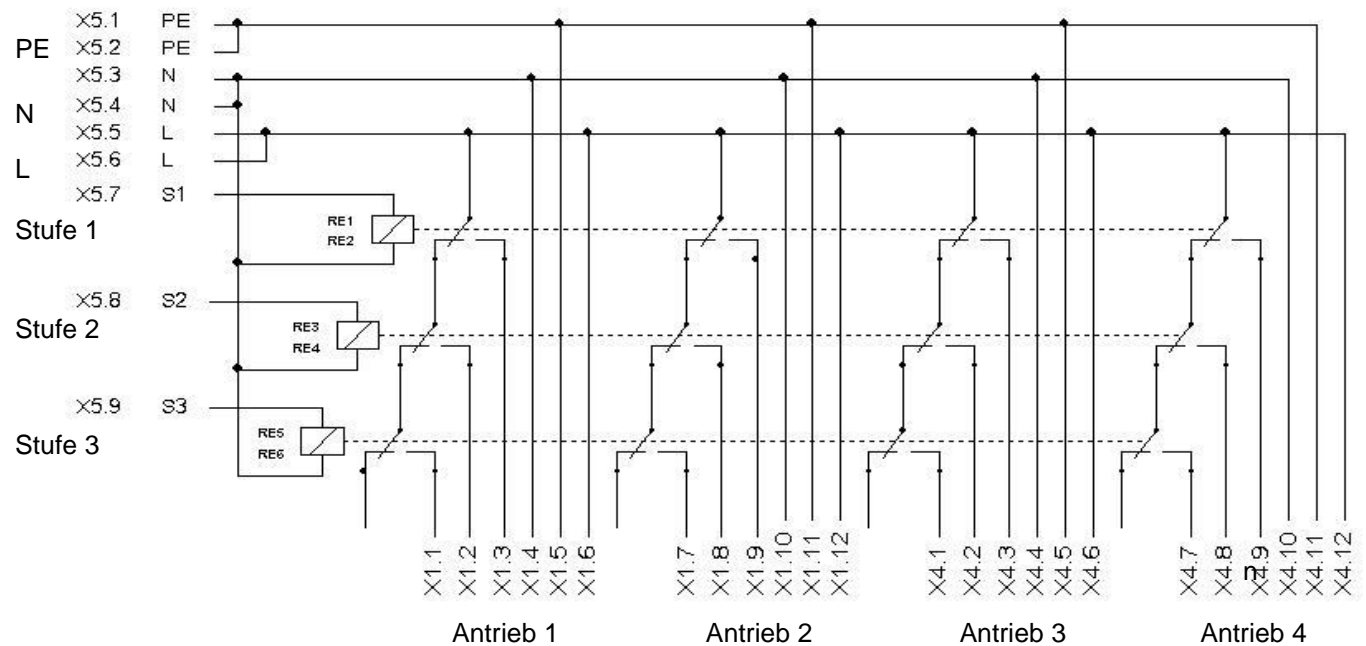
X5.1 PE
PE X5.2 PE
X5.3 N
N X5.4 N
X5.5 L
L X5.6 L
X5.7 S1
Stufe 1
RE1
RE2
X5.8 S2
Stufe 2
RE3
RE4
X5.9 S3
Stufe 3
RE5
RE6

X1.1 X1.2 X1.3 X1.4 X1.5 X1.6 X1.7 X1.8 X1.9 X1.10 X1.11 X1.12 X4.1 X4.2 X4.3 X4.4 X4.5 X4.6 X4.7 X4.8 n X4.9 X4.10 X4.11 X4.12

Antrieb 1 Antrieb 2 Antrieb 3 Antrieb 4